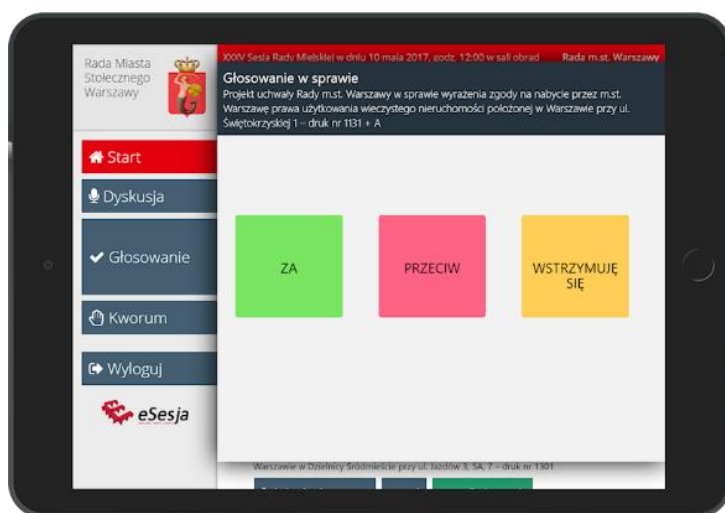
Rada Miasta Stołecznego Warszawy

XXXV Sesja Rady Miejskiej w dniu 10 maja 2017, godz. 12:00 w sali obrad

Rada m.st. Warszawy

Głosowanie w sprawie

Projekt uchwały Rady m.st. Warszawy w sprawie wyrażenia zgody na nabycie przez m.st. Warszawę prawa użytkowania wieczystego nieruchomości położonej w Warszawie przy ul. Świętokrzyskiej 1 – druk nr 1131 + A

Start

Dyskusja

Głosowanie

Kworum

Wyloguj

eSesja

ZA

PRZECIW

WSTRZYMUJĘ SIĘ

Warszawie w Dzielnicy Śródmieście przy ul. Jazdów 3, 5A, 7 – druk nr 1301